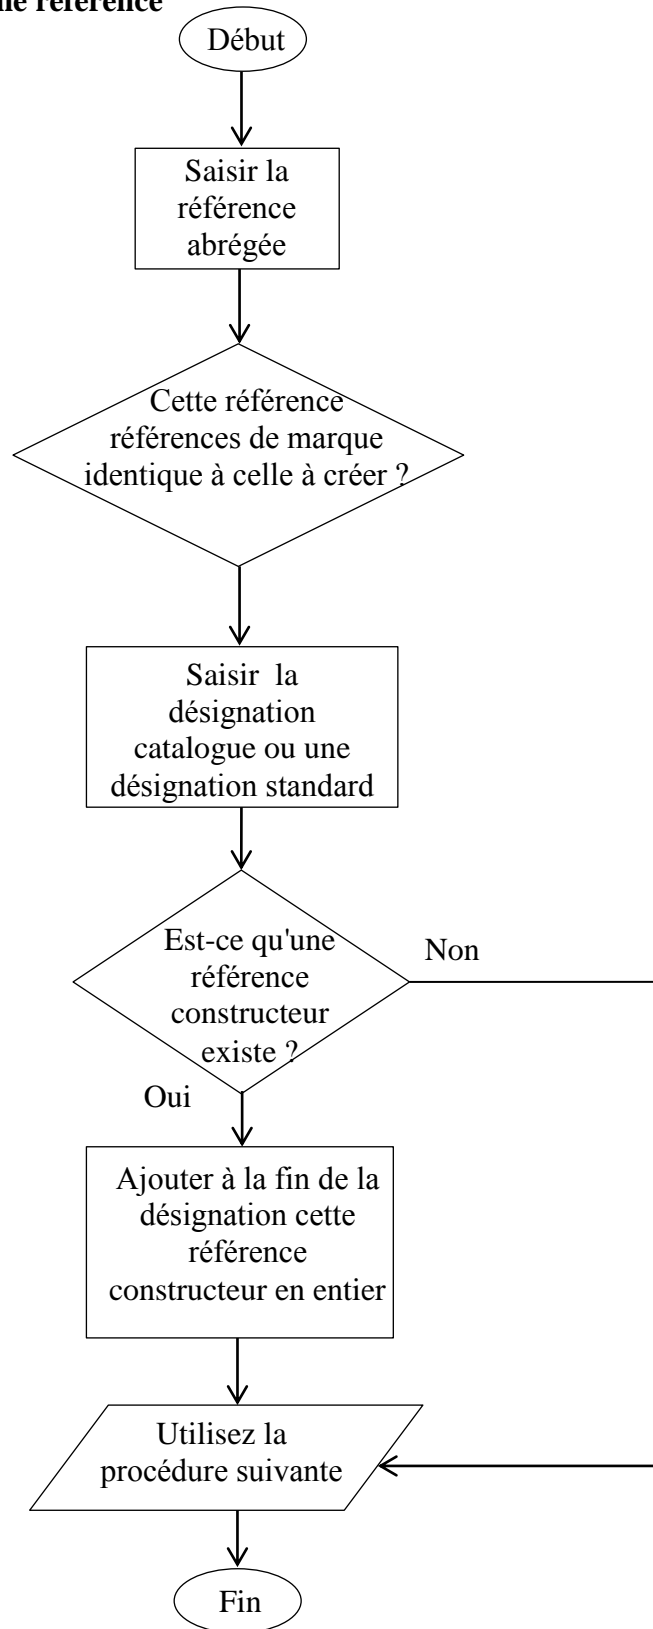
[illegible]ne référence

Début

Saisir la référence abrégée

Cette référence références de marque identique à celle à créer ?

Saisir la désignation catalogue ou une désignation standard

Est-ce qu'une référence constructeur existe ?

Non

Oui

Ajouter à la fin de la désignation cette référence constructeur en entier

Utilisez la procédure suivante

Fin